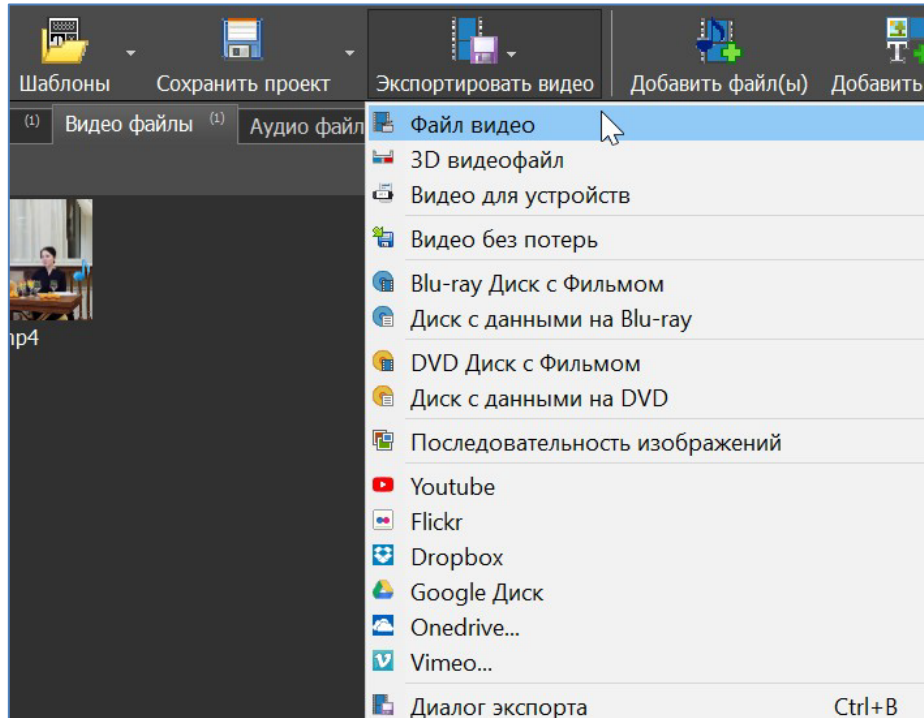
Шаблоны Сохранить проект Экспортировать видео Добавить файл(ы) Добавить

(1) Видео файлы (1) Аудио файл

np4

Файл видео
3D видеофайл
Видео для устройств
Видео без потерь
Blu-ray Диск с Фильмом
Диск с данными на Blu-ray
DVD Диск с Фильмом
Диск с данными на DVD
Последовательность изображений
Youtube
Flickr
Dropbox
Google Диск
Onedrive...
Vimeo...
Диалог экспорта Ctrl+B